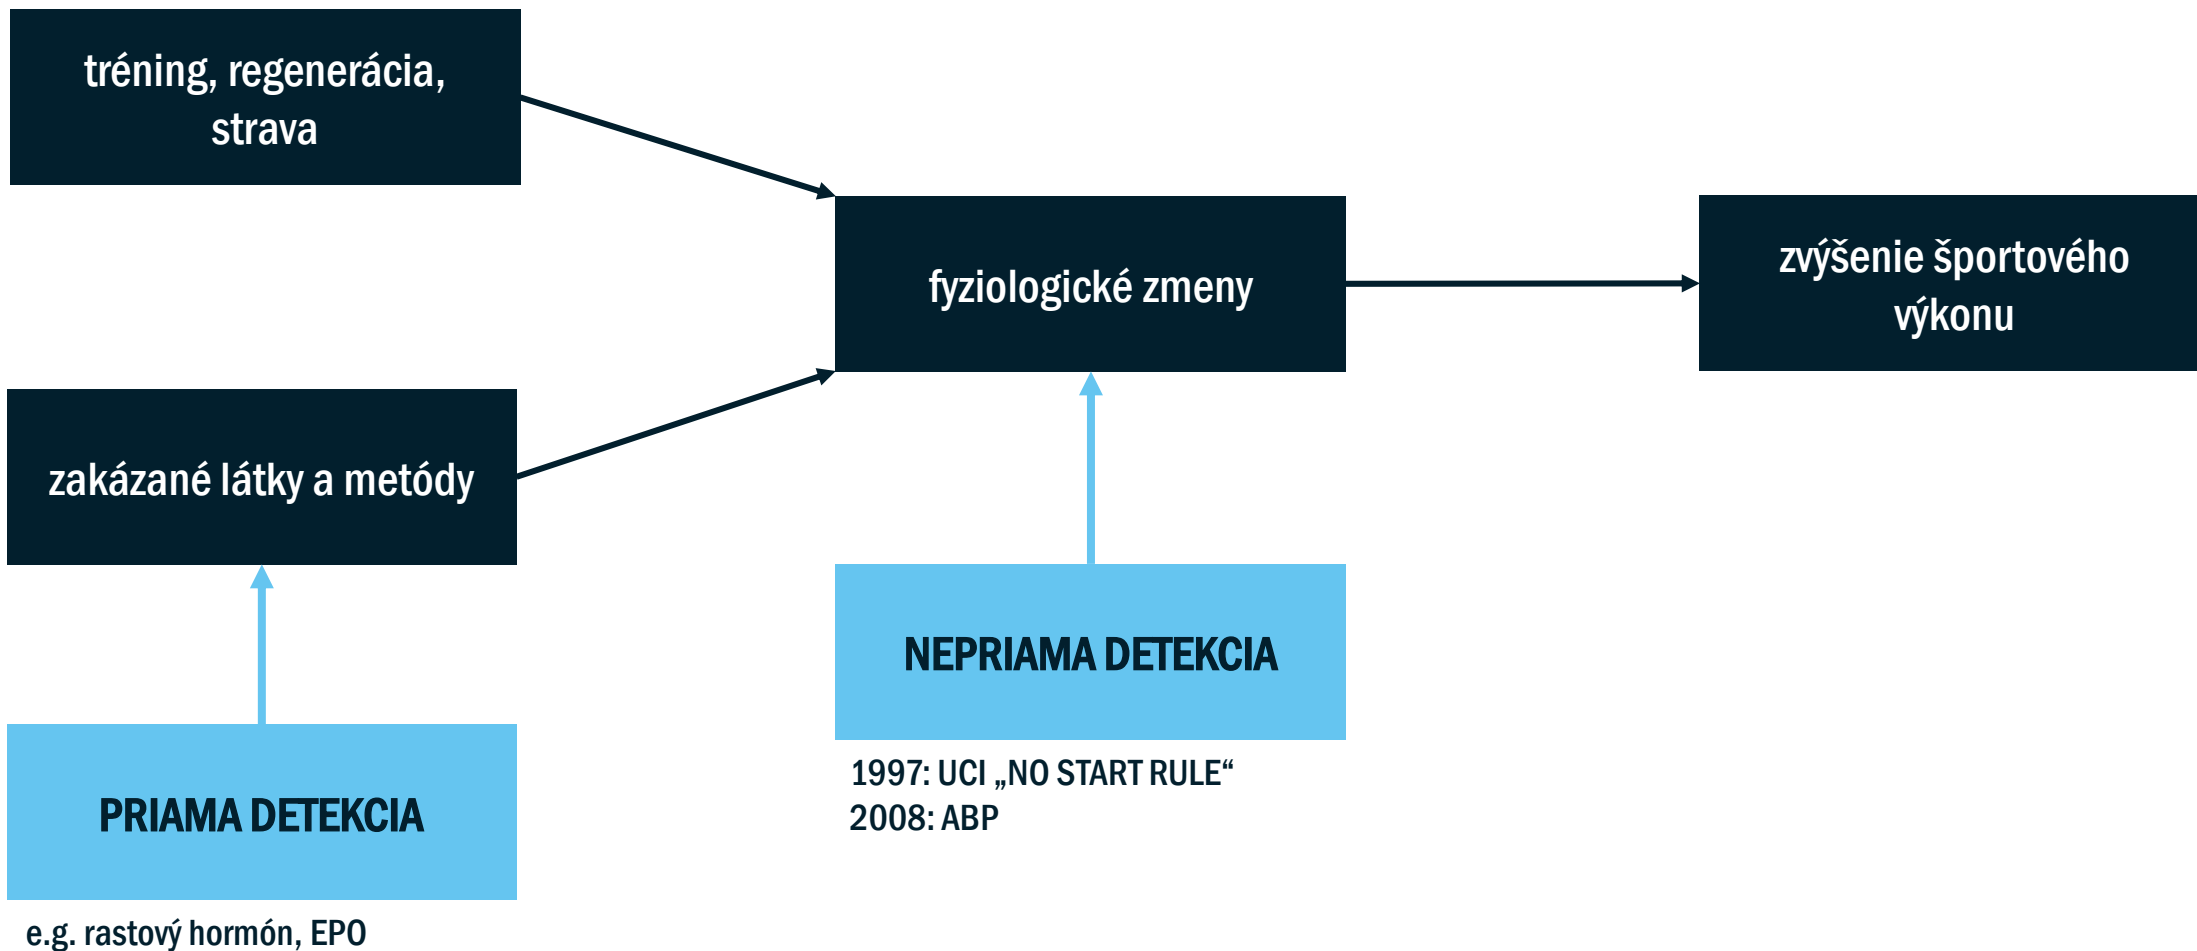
tréning, regenerácia, strava

fyziologické zmeny

zvýšenie športového výkonu

zakázané látky a metódy

NEPRIAMA DETEKCIA

1997: UCI „NO START RULE“
2008: ABP

PRIAMA DETEKCIA

e.g. rastový hormón, EPO